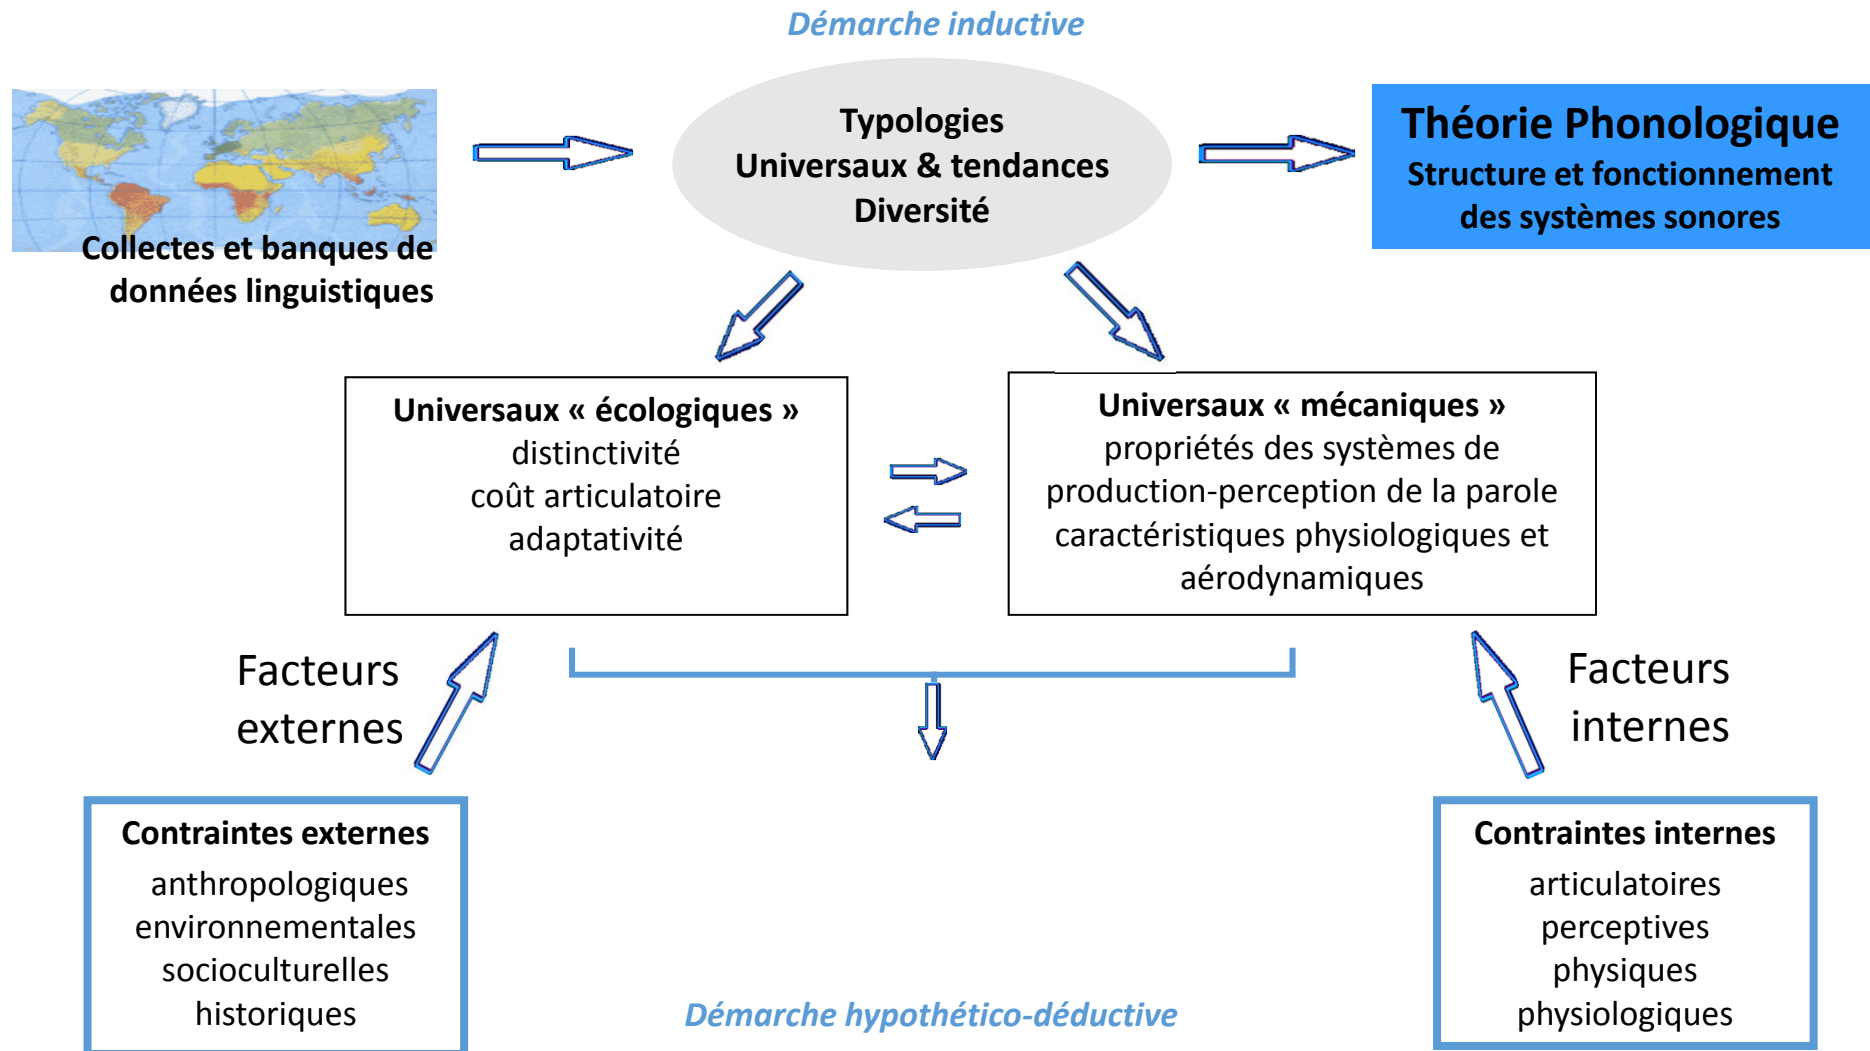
Démarche inductive

Collectes et banques de données linguistiques

Typologies
Universaux & tendances
Diversité

Théorie Phonologique
Structure et fonctionnement des systèmes sonores

Universaux « écologiques »
distinctivité
coût articulatoire
adaptativité

Universaux « mécaniques »
propriétés des systèmes de production-perception de la parole
caractéristiques physiologiques et aérodynamiques

Facteurs externes

Facteurs internes

Contraintes externes
anthropologiques
environnementales
socioculturelles
historiques

Démarche hypothético-déductive

Contraintes internes
articulatoires
perceptives
physiques
physiologiques